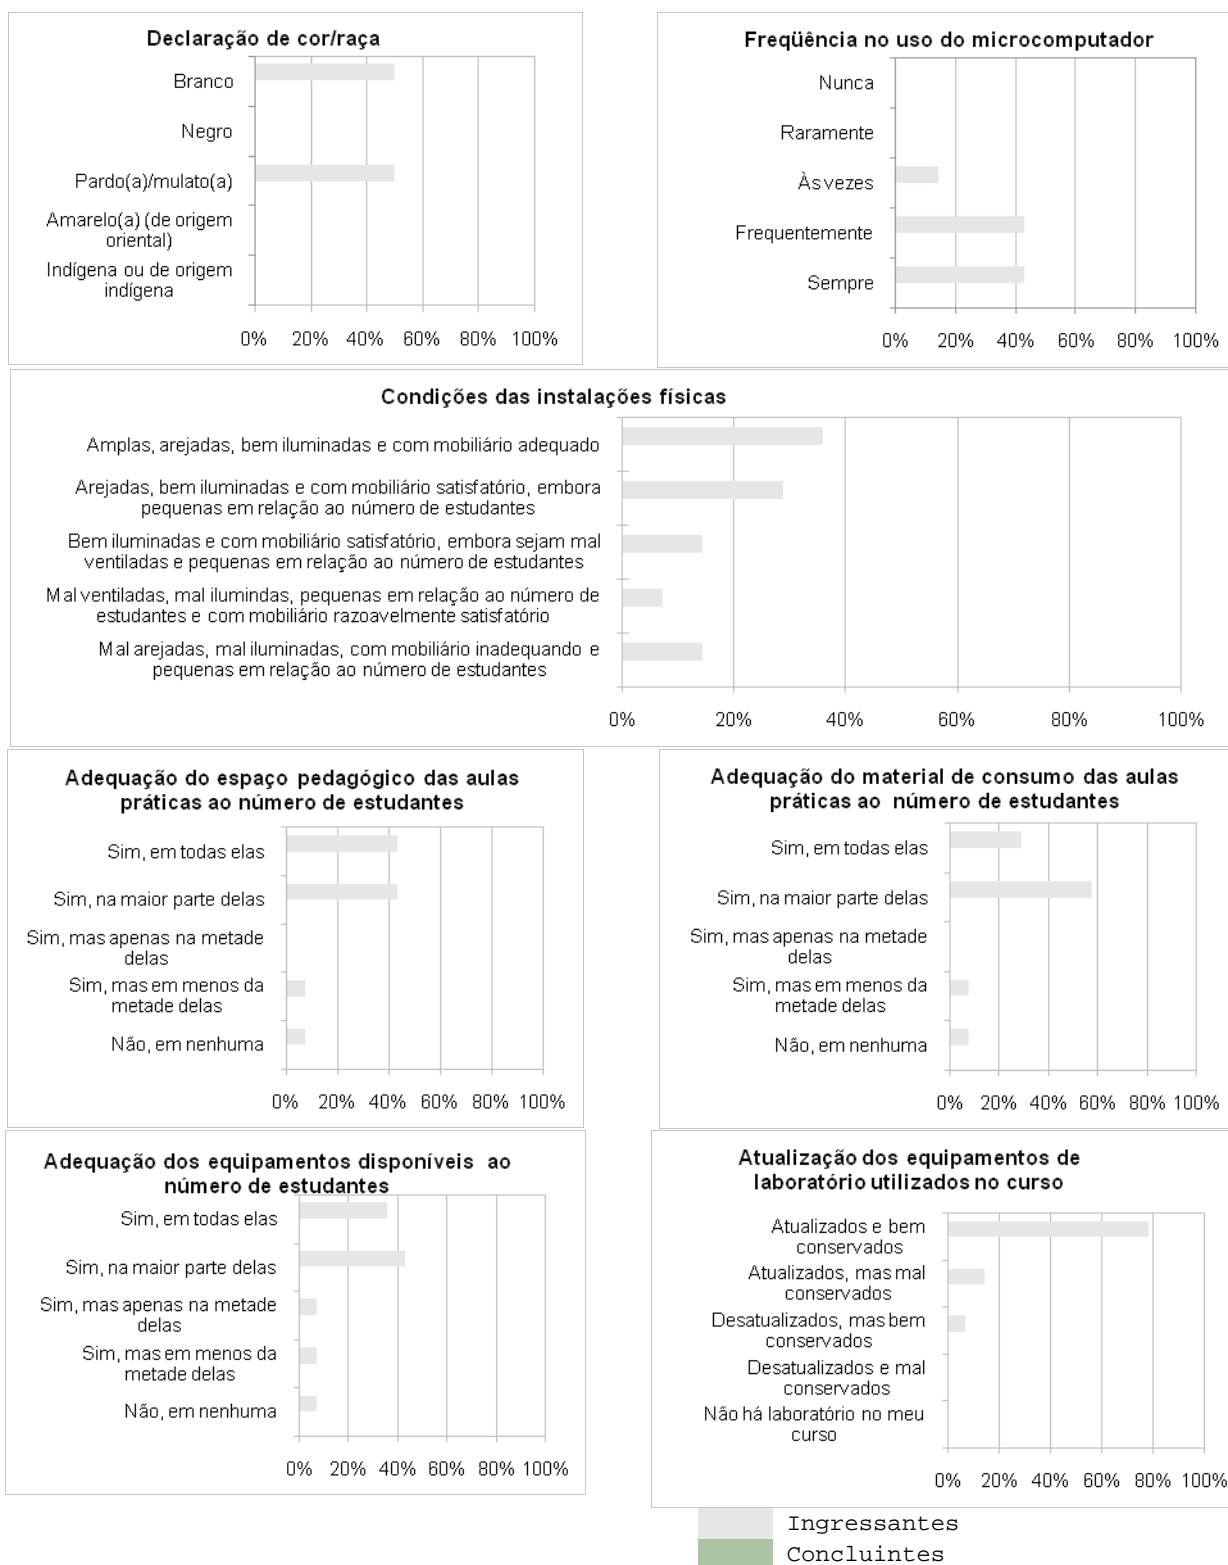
Declaração de cor/raça

Branco
Negro
Pardo(a)/mulato(a)
Amarelo(a) (de origem oriental)
Indígena ou de origem indígena

0% 20% 40% 60% 80% 100%

Freqüência no uso do microcomputador

Nunca
Raramente
Àsvezes
Frequentemente
Sempre

0% 20% 40% 60% 80% 100%

Condições das instalações físicas

Amplas, arejadas, bem iluminadas e com mobiliário adequado
Arejadas, bem iluminadas e com mobiliário satisfatório, embora pequenas em relação ao número de estudantes
Bem iluminadas e com mobiliário satisfatório, embora sejam mal ventiladas e pequenas em relação ao número de estudantes
Mal ventiladas, mal ilumindas, pequenas em relação ao número de estudantes e com mobiliário razoavelmente satisfatório
Mal arejadas, mal iluminadas, com mobiliário inadequando e pequenas em relação ao número de estudantes

0% 20% 40% 60% 80% 100%

Adequação do espaço pedagógico das aulas práticas ao número de estudantes

Sim, em todas elas
Sim, na maior parte delas
Sim, mas apenas na metade delas
Sim, mas em menos da metade delas
Não, em nenhuma

0% 20% 40% 60% 80% 100%

Adequação do material de consumo das aulas práticas ao número de estudantes

Sim, em todas elas
Sim, na maior parte delas
Sim, mas apenas na metade delas
Sim, mas em menos da metade delas
Não, em nenhuma

0% 20% 40% 60% 80% 100%

Adequação dos equipamentos disponíveis ao número de estudantes

Sim, em todas elas
Sim, na maior parte delas
Sim, mas apenas na metade delas
Sim, mas em menos da metade delas
Não, em nenhuma

0% 20% 40% 60% 80% 100%

Atualização dos equipamentos de laboratório utilizados no curso

Atualizados e bem conservados
Atualizados, mas mal conservados
Desatualizados, mas bem conservados
Desatualizados e mal conservados
Não há laboratório no meu curso

0% 20% 40% 60% 80% 100%

Ingressantes
Concluintes